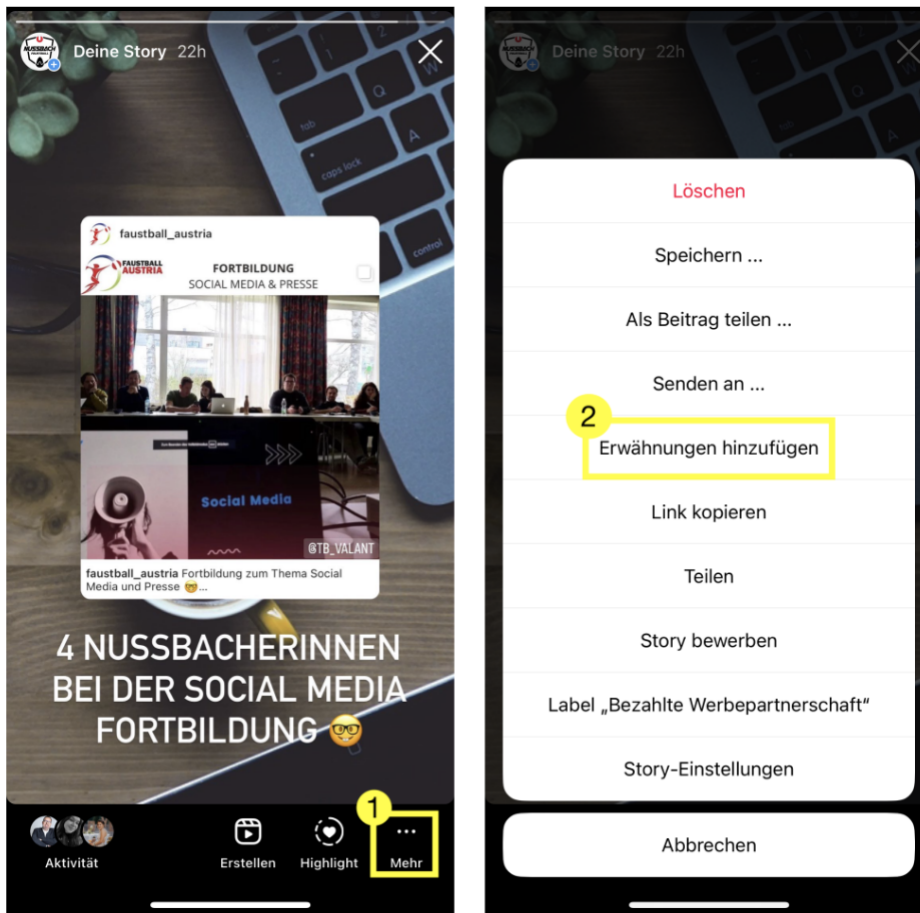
Deine Story 22h

faustball_austria

FAUSTBALL AUSTRIA

FORTBILDUNG
SOCIAL MEDIA & PRESSE

Social Media

@TB_VALANT

faustball_austria Fortbildung zum Thema Social Media und Presse 🤓...

4 NUSSBACHERINNEN BEI DER SOCIAL MEDIA FORTBILDUNG 🤓

Aktivität

Erstellen

Highlight

1

Mehr

Deine Story 22h

Löschen

Speichern ...

Als Beitrag teilen ...

Senden an ...

2

Erwähnungen hinzufügen

Link kopieren

Teilen

Story bewerben

Label „Bezahlte Werbepartnerschaft"

Story-Einstellungen

Abbrechen